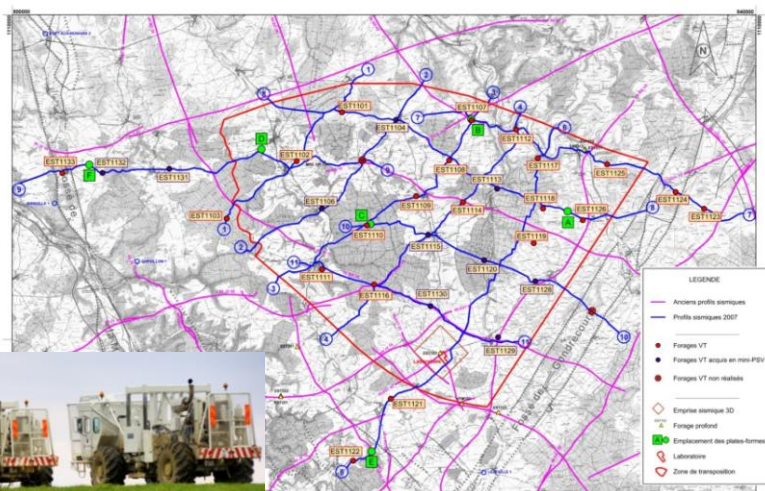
EST1101
EST1107
EST1104
EST1112
EST1102
EST1133
EST1132
EST1131
EST1117
EST1125
EST1108
EST1113
EST1106
EST1109
EST1114
EST1118
EST1126
EST1124
EST1123
EST1103
EST1110
EST1115
EST1119
EST1111
EST1120
EST1116
EST1130
EST1128
EST1129
EST1121
EST1122
A
B
C
D
E
F
1
2
3
4
5
6
7
8
9
10
11
N

LEGENDE
Anciens profils sismiques
Profils sismiques 2007
Forages VT
Forages VT acquis en mini-PSV
Forages VT non réalisés
Emprise sismique 3D
Forage profond
Emplacement des plates-formes
Laboratoire
Zone de transposition